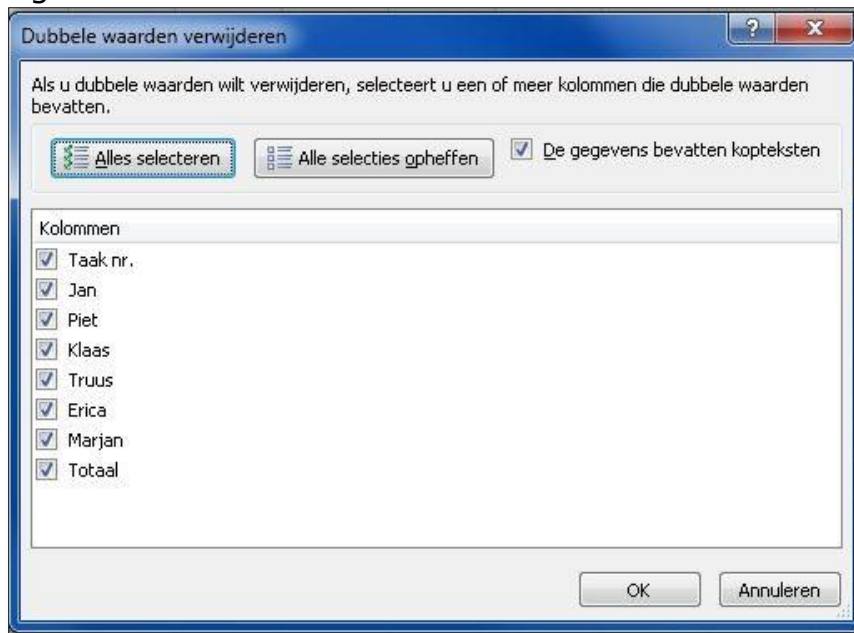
Dubbele waarden verwijderen

Als u dubbele waarden wilt verwijderen, selecteert u een of meer kolommen die dubbele waarden bevatten.

Alles selecteren

Alle selecties opheffen

De gegevens bevatten kopteksten

Kolommen

Taak nr.

Jan

Piet

Klaas

Truus

Erica

Marjan

Totaal

OK

Annuleren